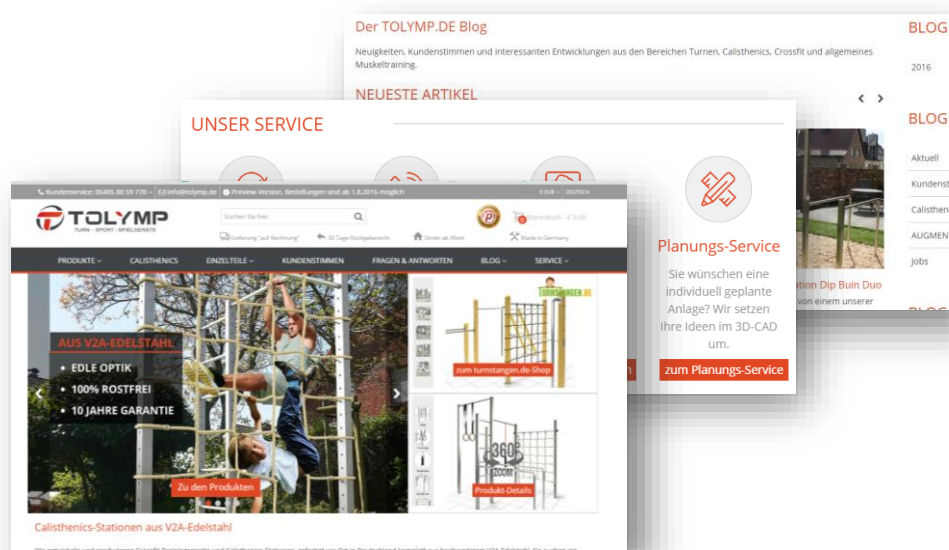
Der TOLYMP.DE Blog

Neuigkeiten, Kundenstimmen und interessanten Entwicklungen aus den Bereichen Turnen, Calisthenics, Crossfit und allgemeines Muskeltraining.

NEUESTE ARTIKEL

BLOG

2016

BLOG

Aktuell

Kundenst

Calisthen

AUGMEN

Jobs

UNSER SERVICE

Planungs-Service

Sie wünschen eine individuell geplante Anlage? Wir setzen Ihre Ideen im 3D-CAD um.

zum Planungs-Service

ation Dip Buin Duo

von einem unserer

Kundenservice: 05405 80 59 770 · info@tolymp.de · Preview-Version. Bestellungen sind ab 1.8.2016 möglich

EUR · DEUTSCH

TOLYMP

TURN · SPORT · SPIELGERÄTE

Suchen Sie hier

Warenkorb · € 0,00

Lieferung "auf Rechnung" · 30 Tage Rückgaberecht · Direkt ab Werk · Made in Germany

PRODUKTE · CALISTHENICS · EINZELTEILE · KUNDENSTIMMEN · FRAGEN & ANTWORTEN · BLOG · SERVICE

AUS V2A-EDELSTAHL

• EDLE OPTIK
• 100% ROSTFREI
• 10 JAHRE GARANTIE

Zu den Produkten

TURNSTANGEN.DE

zum turnstangen.de-Shop

360° ZOOM

Produkt-Details

Calisthenics-Stationen aus V2A-Edelstahl

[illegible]